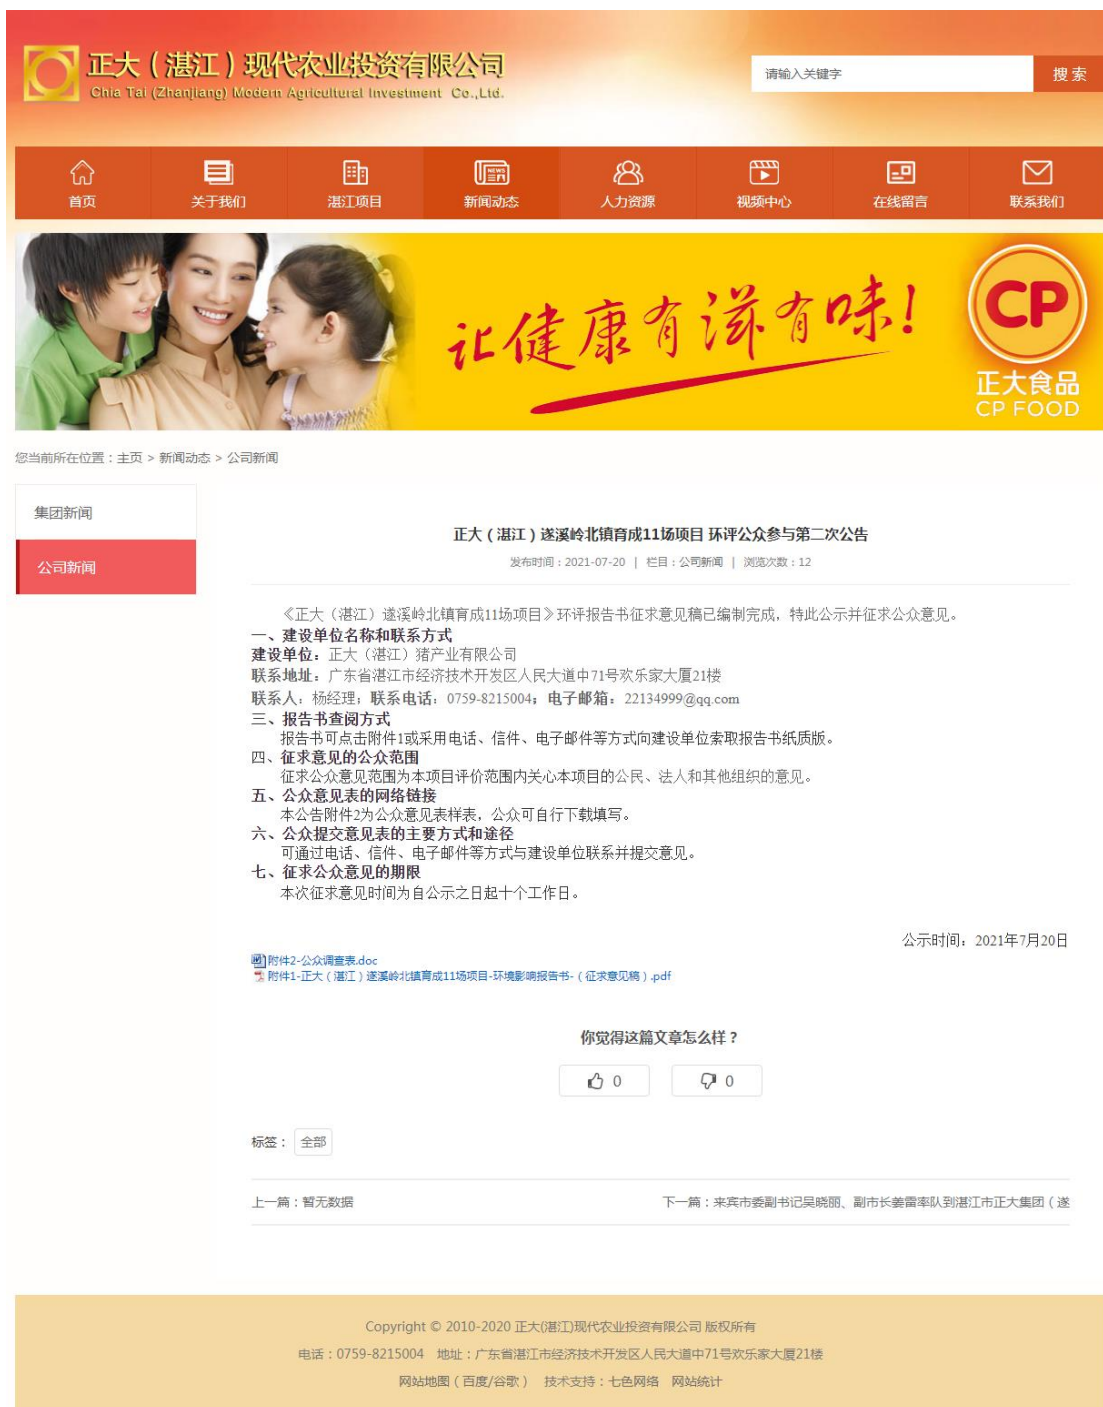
正大（湛江）现代农业投资有限公司
Chia Tai (Zhanjiang) Modern Agricultural Investment Co.,Ltd.

请输入关键字
搜索

首页
关于我们
湛江项目
新闻动态
人力资源
视频中心
在线留言
联系我们

让健康有滋有味！
CP
正大食品
CP FOOD

您当前所在位置：主页 > 新闻动态 > 公司新闻

集团新闻
公司新闻

正大（湛江）遂溪岭北镇育成11场项目 环评公众参与第二次公告

发布时间：2021-07-20 | 栏目：公司新闻 | 浏览次数：12

《正大（湛江）遂溪岭北镇育成11场项目》环评报告书征求意见稿已编制完成，特此公示并征求公众意见。
一、建设单位名称和联系方式
建设单位：正大（湛江）猪产业有限公司
联系地址：广东省湛江市经济技术开发区人民大道中71号欢乐家大厦21楼
联系人：杨经理；联系电话：0759-8215004；电子邮箱：22134999@qq.com
三、报告书查阅方式
报告书可点击附件1或采用电话、信件、电子邮件等方式向建设单位索取报告书纸质版。
四、征求意见的公众范围
征求公众意见范围为本项目评价范围内关心本项目的公民、法人和其他组织的意见。
五、公众意见表的网络链接
本公告附件2为公众意见表样表，公众可自行下载填写。
六、公众提交意见表的主要方式和途径
可通过电话、信件、电子邮件等方式与建设单位联系并提交意见。
七、征求公众意见的期限
本次征求意见时间为自公示之日起十个工作日。

公示时间：2021年7月20日

附件2-公众调查表.doc
附件1-正大（湛江）遂溪岭北镇育成11场项目-环境影响报告书-（征求意见稿）.pdf

你觉得这篇文章怎么样？
0
0

标签： 全部

上一篇：暂无数据
下一篇：来宾市委副书记吴晓丽、副市长姜雷率队到湛江市正大集团（遂

Copyright © 2010-2020 正大(湛江)现代农业投资有限公司 版权所有
电话：0759-8215004 地址：广东省湛江市经济技术开发区人民大道中71号欢乐家大厦21楼
网站地图（百度/谷歌） 技术支持：七色网络 网站统计